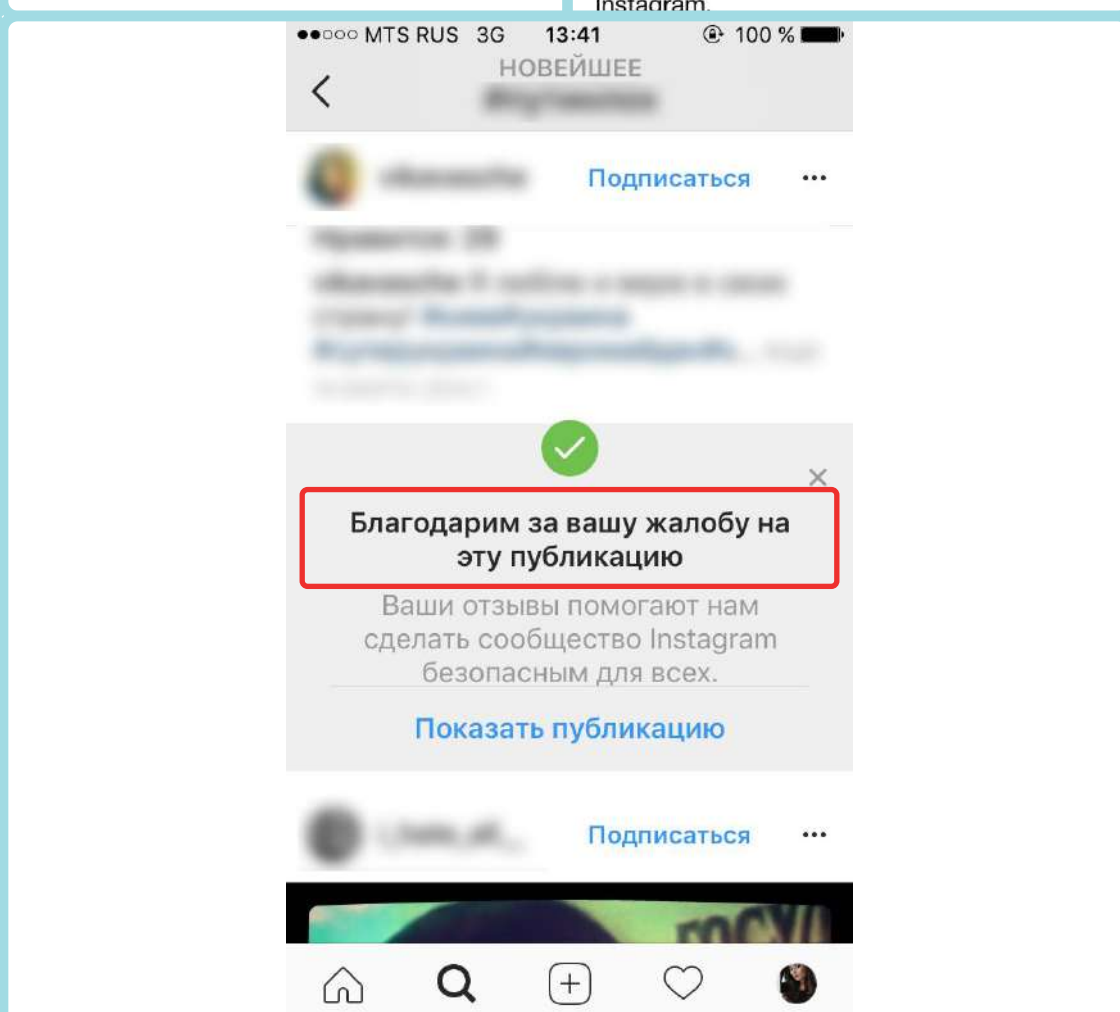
Instagram.

●●○○○ MTS RUS 3G 13:41 100 %

НОВЕЙШЕЕ
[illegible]

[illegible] Подписаться •••

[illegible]

Благодарим за вашу жалобу на эту публикацию

Ваши отзывы помогают нам сделать сообщество Instagram безопасным для всех.

Показать публикацию

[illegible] Подписаться •••